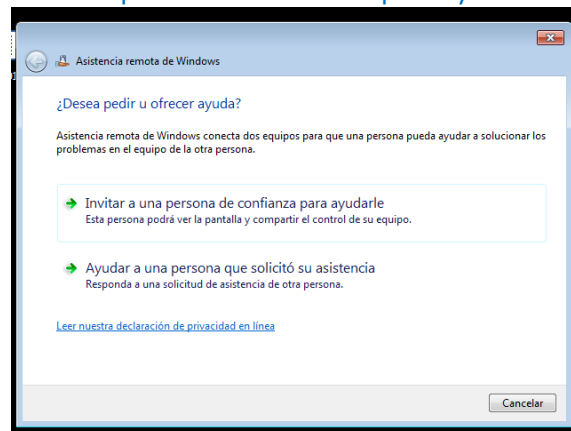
Asistencia remota de Windows

¿Desea pedir u ofrecer ayuda?

Asistencia remota de Windows conecta dos equipos para que una persona pueda ayudar a solucionar los problemas en el equipo de la otra persona.

Invitar a una persona de confianza para ayudarle
Esta persona podrá ver la pantalla y compartir el control de su equipo.

Ayudar a una persona que solicitó su asistencia
Responda a una solicitud de asistencia de otra persona.

Leer nuestra declaración de privacidad en línea

Cancelar